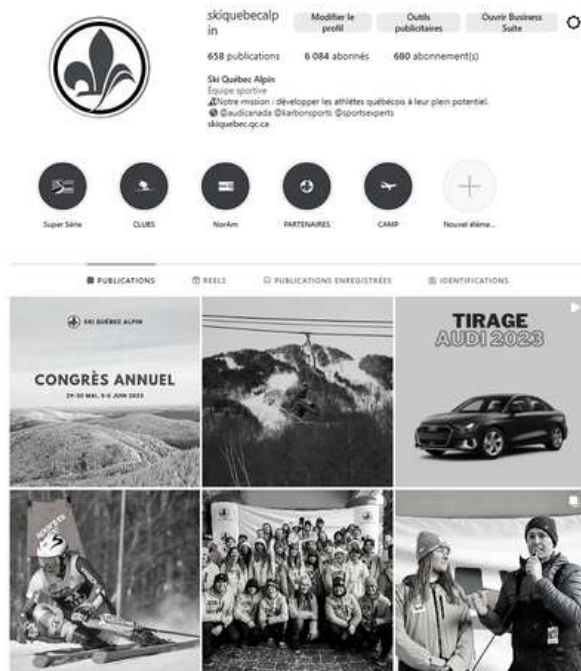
skiquebecalpin

Modifier le profil

Outils publicitaires

Ouvrir Business Suite

658 publications 6 084 abonnés 680 abonnement(s)

Ski Québec Alpin
Équipe sportive
⛷Notre mission : développer les athlètes québécois à leur plein potentiel.
🌐 @audicanada @karbonsports @sportsexperts
skiquebec.qc.ca

Super Série

CLUBS

NorAm

PARTENAIRES

CAMP

Nouvel élém...

PUBLICATIONS

REELS

PUBLICATIONS ENREGISTRÉES

IDENTIFICATIONS

SKI QUÉBEC ALPIN

CONGRÈS ANNUEL

29-30 MAI, 5-6 JUIN 2023

TIRAGE

AUDI 2023